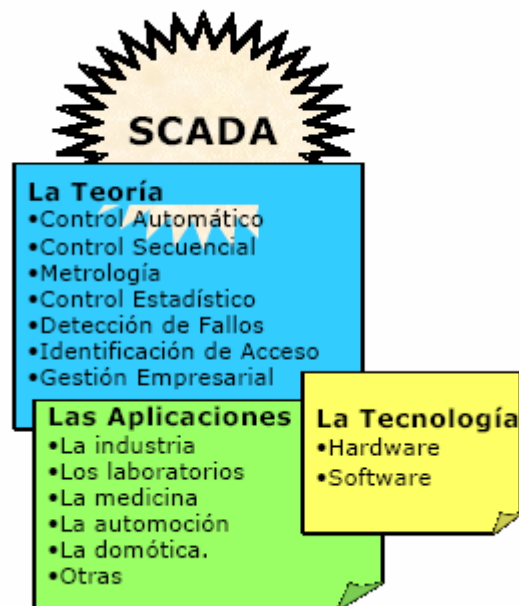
SCADA

La Teoría
•Control Automático
•Control Secuencial
•Metrología
•Control Estadístico
•Detección de Fallos
•Identificación de Acceso
•Gestión Empresarial

Las Aplicaciones
•La industria
•Los laboratorios
•La medicina
•La automoción
•La domótica.
•Otras

La Tecnología
•Hardware
•Software